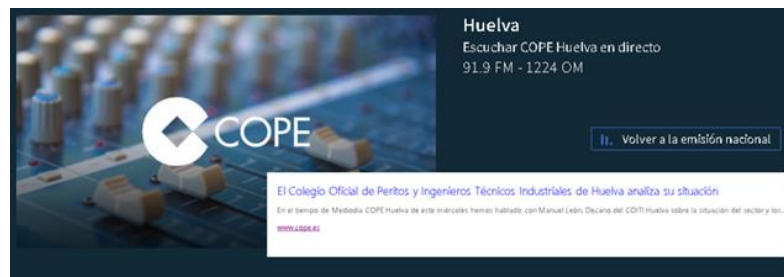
COPE

Huelva
Escuchar COPE Huelva en directo
91.9 FM - 1224 OM

Volver a la emisión nacional

El Colegio Oficial de Peritos y Ingenieros Técnicos Industriales de Huelva analiza su situación

En el tiempo de Mediodía COPE Huelva de este miércoles hemos hablado con Manuel León, Decano del COITI Huelva sobre la situación del sector y los...

www.cope.es